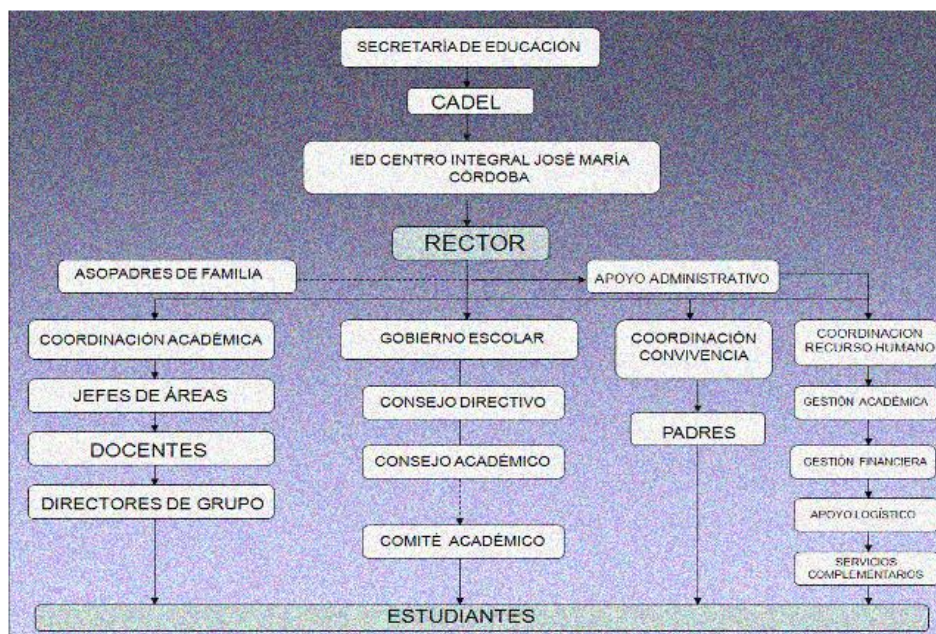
SECRETARÍA DE EDUCACIÓN

CADEL

IED CENTRO INTEGRAL JOSÉ MARÍA CÓRDOBA

RECTOR

ASOPADRES DE FAMILIA

APOYO ADMINISTRATIVO

COORDINACIÓN ACADÉMICA

JEFES DE ÁREAS

DOCENTES

DIRECTORES DE GRUPO

GOBIERNO ESCOLAR

CONSEJO DIRECTIVO

CONSEJO ACADÉMICO

COMITÉ ACADÉMICO

COORDINACIÓN CONVIVENCIA

PADRES

COORDINACION RECURSO HUMANO

GESTIÓN ACADÉMICA

GESTIÓN FINANCIERA

APOYO LOGÍSTICO

SERVICIOS COMPLEMENTARIOS

ESTUDIANTES